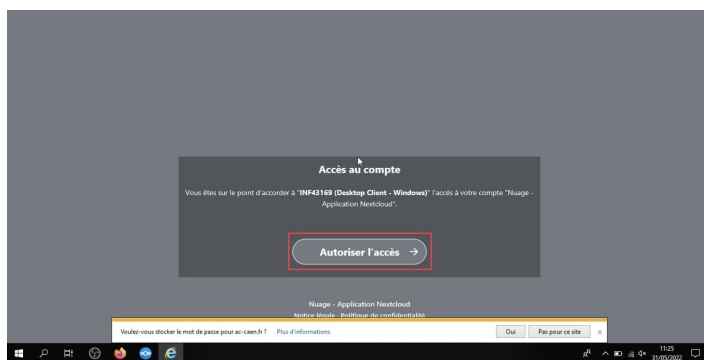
Accès au compte

Vous êtes sur le point d'accorder à "**INF43169 (Desktop Client - Windows)**" l'accès à votre compte "Nuage - Application Nextcloud".

Autoriser l'accès →

Nuage - Application Nextcloud
Notice légale - Politique de confidentialité

Voulez-vous stocker le mot de passe pour ac-caen.fr ? Plus d'informations

Oui

Pas pour ce site

×

11:25
31/05/2022